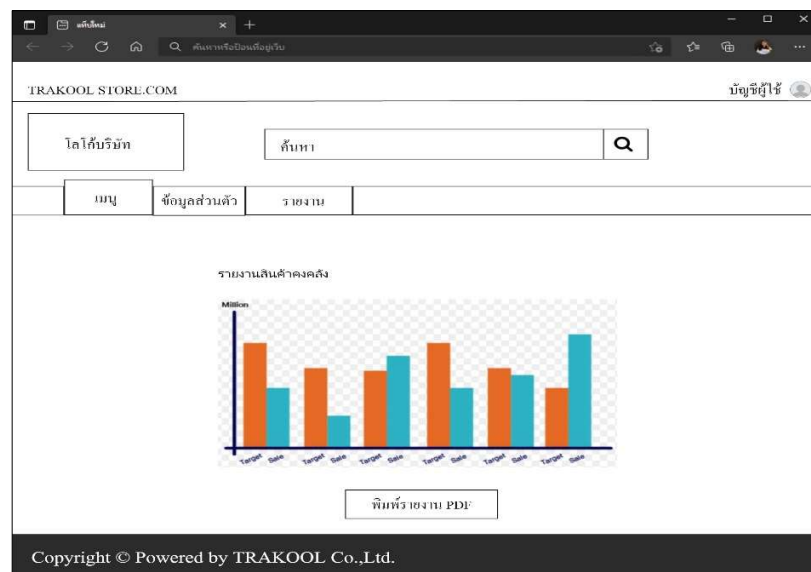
แท็บใหม่

ค้นหาหรือป้อนที่อยู่เว็บ

TRAKOOL STORE.COM

บัญชีผู้ใช้

โลโก้บริษัท

ค้นหา

เมนู

ข้อมูลส่วนตัว

รายงาน

รายงานสินค้าคงคลัง

Million

Target Sale Target Sale Target Sale Target Sale Target Sale Target Sale

พิมพ์รายงาน PDF

Copyright © Powered by TRAKOOL Co.,Ltd.